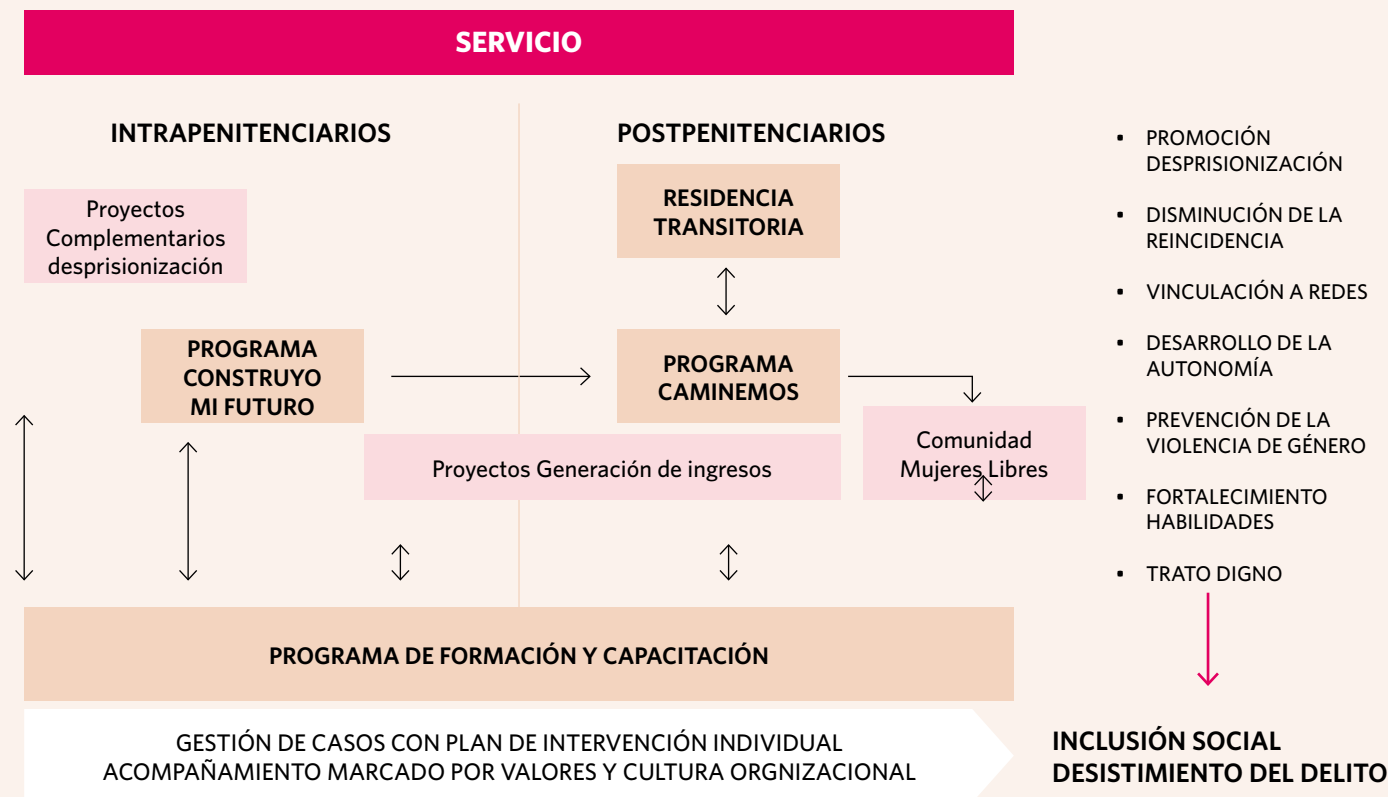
SERVICIO

INTRAPENITENCIARIOS

Proyectos Complementarios desprisionización

PROGRAMA CONSTRUYO MI FUTURO

POSTPENITENCIARIOS

RESIDENCIA TRANSITORIA

PROGRAMA CAMINEMOS

Proyectos Generación de ingresos

Comunidad Mujeres Libres

PROGRAMA DE FORMACIÓN Y CAPACITACIÓN

GESTIÓN DE CASOS CON PLAN DE INTERVENCIÓN INDIVIDUAL
ACOMPAÑAMIENTO MARCADO POR VALORES Y CULTURA ORGNIZACIONAL

• PROMOCIÓN DESPRISIONIZACIÓN
• DISMINUCIÓN DE LA REINCIDENCIA
• VINCULACIÓN A REDES
• DESARROLLO DE LA AUTONOMÍA
• PREVENCIÓN DE LA VIOLENCIA DE GÉNERO
• FORTALECIMIENTO HABILIDADES
• TRATO DIGNO

INCLUSIÓN SOCIAL
DESISTIMIENTO DEL DELITO